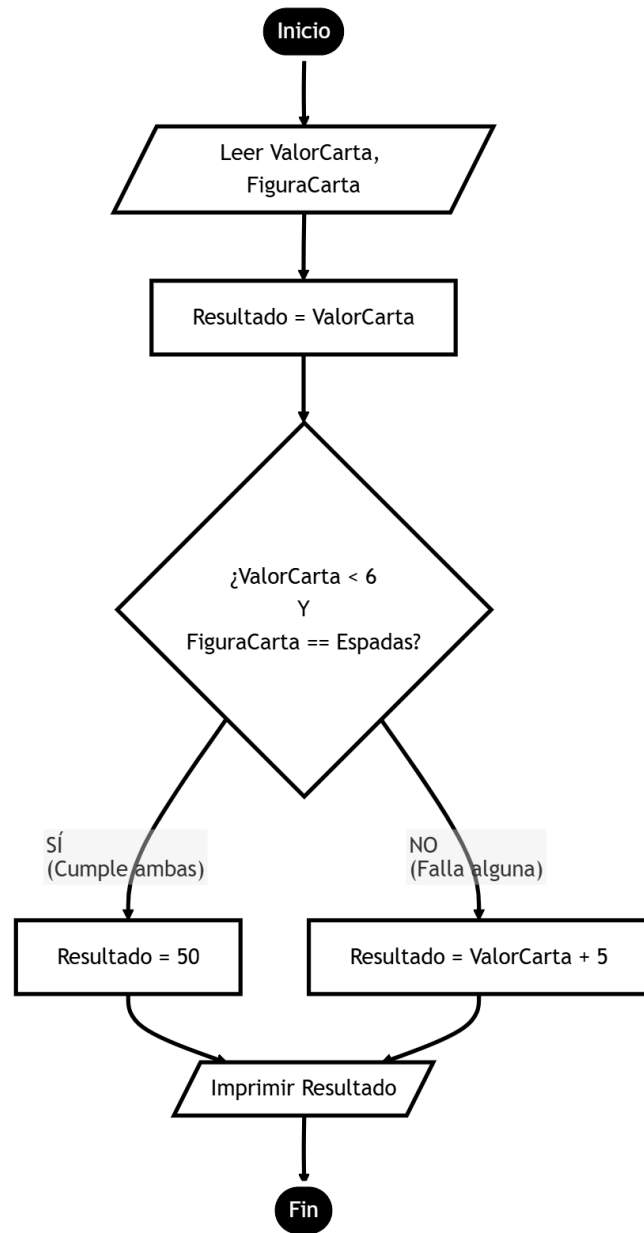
Inicio

Leer ValorCarta, FiguraCarta

Resultado = ValorCarta

¿ValorCarta < 6
Y
FiguraCarta == Espadas?

SÍ
(Cumple ambas)

NO
(Falla alguna)

Resultado = 50

Resultado = ValorCarta + 5

Imprimir Resultado

Fin